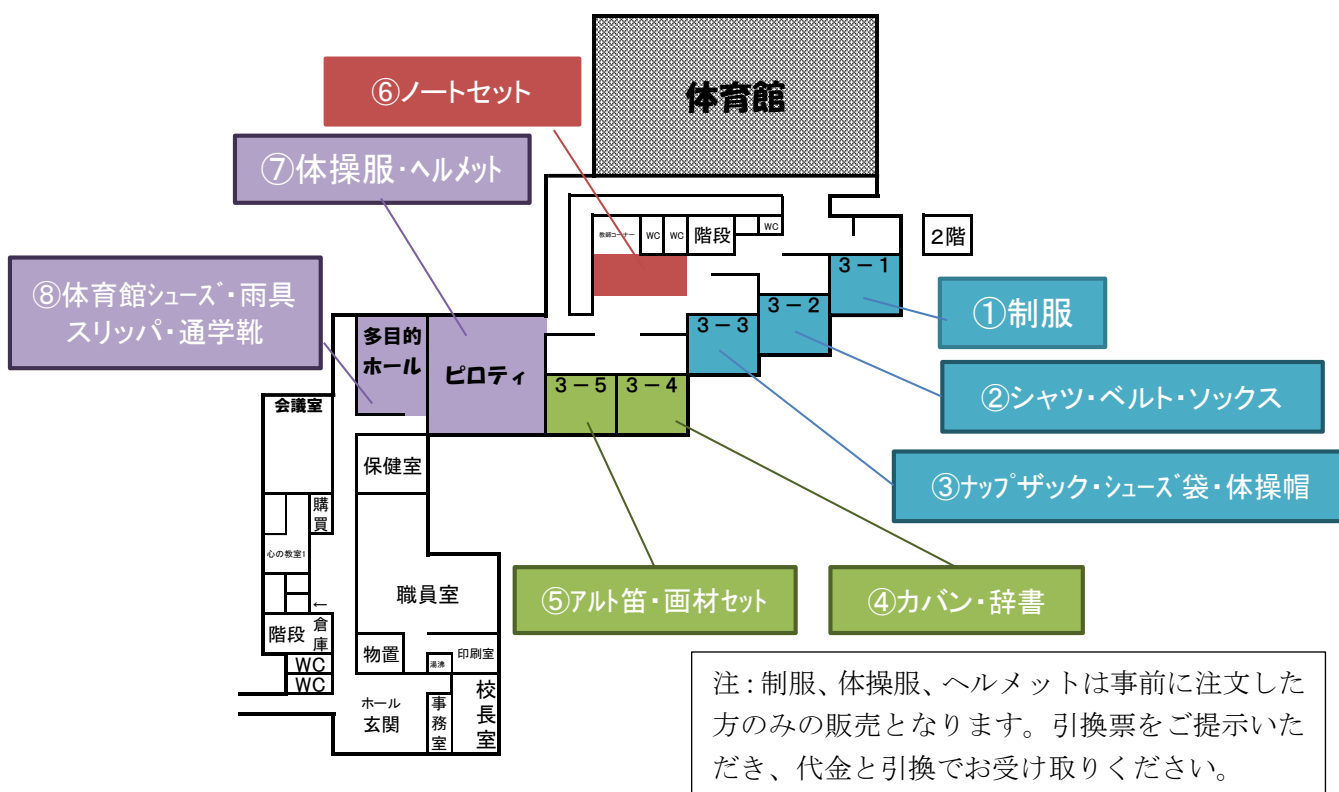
体育館

⑥ノートセット

⑦体操服・ヘルメット

⑧体育館シューズ・雨具
スリッパ・通学靴

教師コーナー
WC
WC
階段
WC
2階
3－1
3－2
3－3
3－4
3－5

①制服

②シャツ・ベルト・ソックス

③ナップザック・シューズ袋・体操帽

多目的ホール
ピロティ
会議室
保健室
購買
心の教室1
←
階段
倉庫
WC
WC
職員室
物置
湯沸
印刷室
ホール
玄関
事務室
校長室

⑤アルト笛・画材セット

④カバン・辞書

注：制服、体操服、ヘルメットは事前に注文した方のみの販売となります。引換票をご提示いただき、代金と引換でお受け取りください。